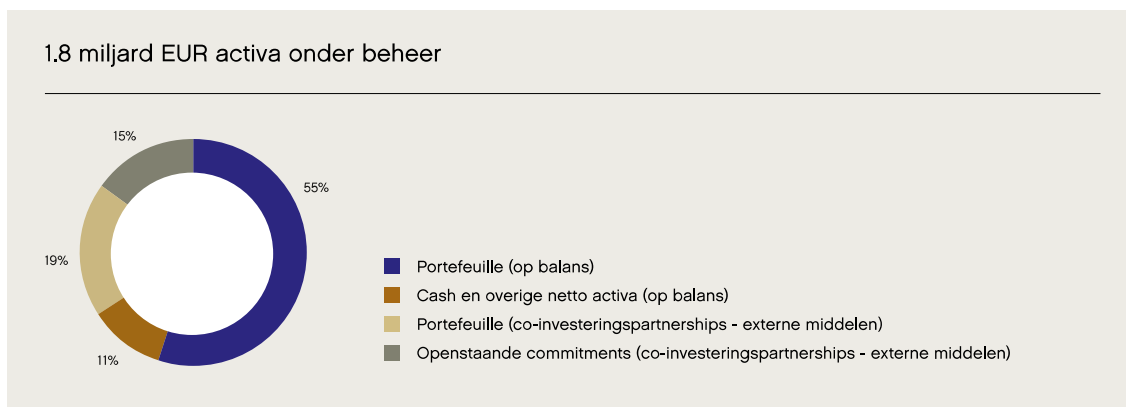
1.8 miljard EUR activa onder beheer

15%

55%

19%

11%

Portefeuille (op balans)
Cash en overige netto activa (op balans)
Portefeuille (co-investeringspartnerships - externe middelen)
Openstaande commitments (co-investeringspartnerships - externe middelen)